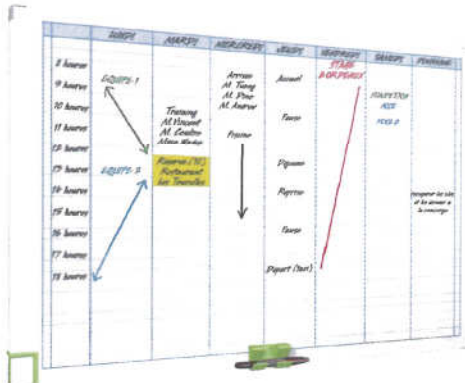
| | LUNDI | MARDI | MERCREDI | JEUDI | VENDREDI | SAMEDI | DIMANCHE |
|---|---|---|---|---|---|---|---|
| 8 heures | | | | | STAGE BORDEAUX | | |
| 9 heures | EQUIPE 1 | | Arrivée M. Tiang M. Pino M. Andrew | Accueil | | | |
| 10 heures | | Training M. Vincent M. Coutino Mme Martin | | | | STATISTICS AXE | |
| 11 heures | | | | Pause | | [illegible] 2 | |
| 12 heures | | | Preview | | | | |
| 13 heures | EQUIPE 2 | Réserver (10) Restaurant les Tourelles | | Déjeuner | | | |
| 14 heures | | | | Reprise | | | Récupérer les clés et les donner à la concierge |
| 15 heures | | | | | | | |
| 16 heures | | | | Pause | | | |
| 17 heures | | | | | | | |
| 18 heures | | | | Départ (taxi) | | | |